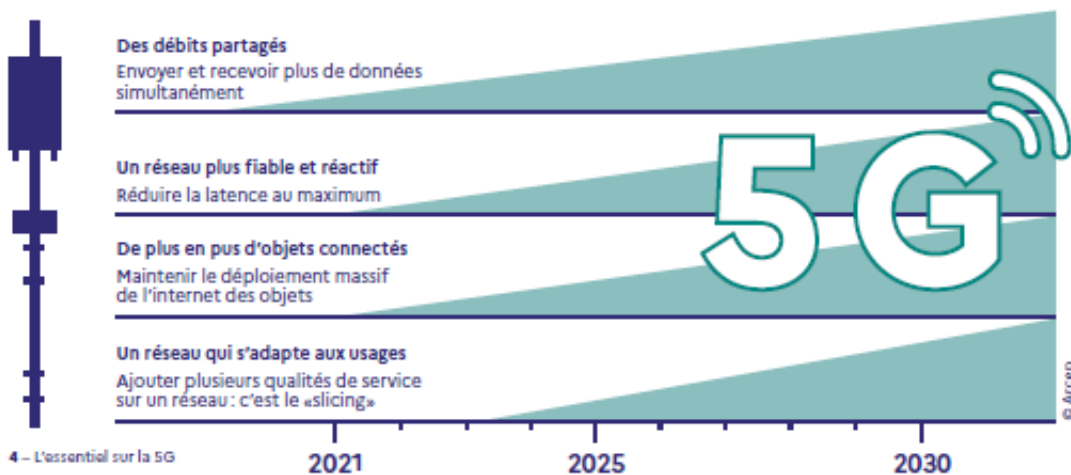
Des débits partagés
Envoyer et recevoir plus de données simultanément

Un réseau plus fiable et réactif
Réduire la latence au maximum

De plus en pus d'objets connectés
Maintenir le déploiement massif de l'internet des objets

Un réseau qui s'adapte aux usages
Ajouter plusieurs qualités de service sur un réseau : c'est le «slicing»

5G

2021
2025
2030

© Arcep

4 – L'essentiel sur la 5G